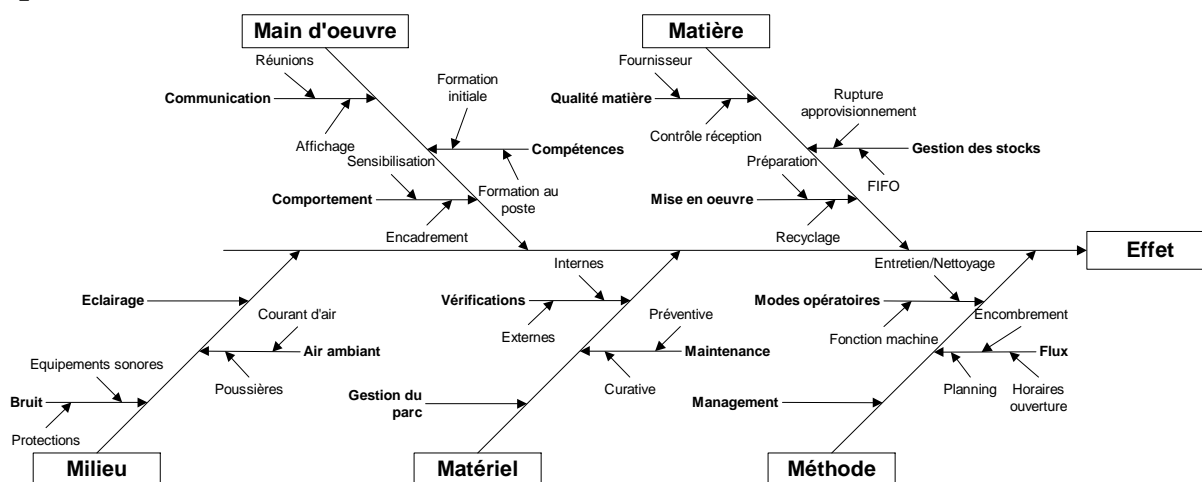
Main d'oeuvre

Réunions

Communication

Affichage

Formation initiale

Compétences

Sensibilisation

Formation au poste

Comportement

Encadrement

Matière

Fournisseur

Qualité matière

Contrôle réception

Rupture approvisionnement

Gestion des stocks

Préparation

FIFO

Mise en oeuvre

Recyclage

Effet

Eclairage

Courant d'air

Air ambiant

Equipements sonores

Poussières

Bruit

Protections

Milieu

Internes

Vérifications

Externes

Préventive

Maintenance

Curative

Gestion du parc

Matériel

Entretien/Nettoyage

Modes opératoires

Encombrement

Fonction machine

Flux

Planning

Horaires ouverture

Management

Méthode